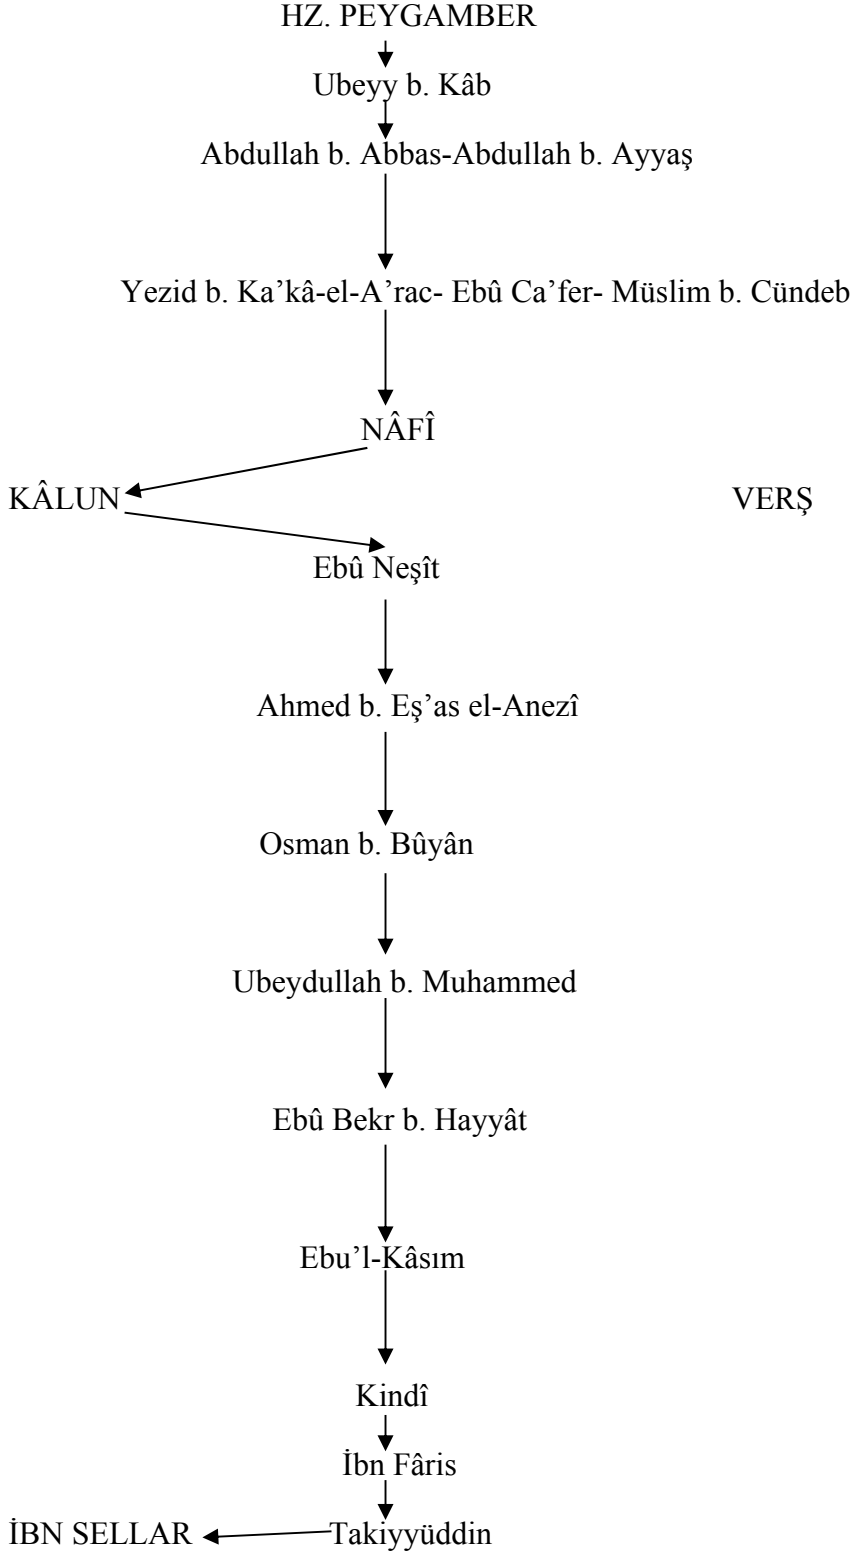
HZ. PEYGAMBER

Ubeyy b. Kâb

Abdullah b. Abbas-Abdullah b. Ayyaş

Yezid b. Ka’kâ-el-A’rac- Ebû Ca’fer- Müslim b. Cündeb

NÂFÎ

KÂLUN

VERŞ

Ebû Neşît

Ahmed b. Eş’as el-Anezî

Osman b. Bûyân

Ubeydullah b. Muhammed

Ebû Bekr b. Hayyât

Ebu’l-Kâsım

Kindî

İbn Fâris

İBN SELLAR

Takiyyüddin